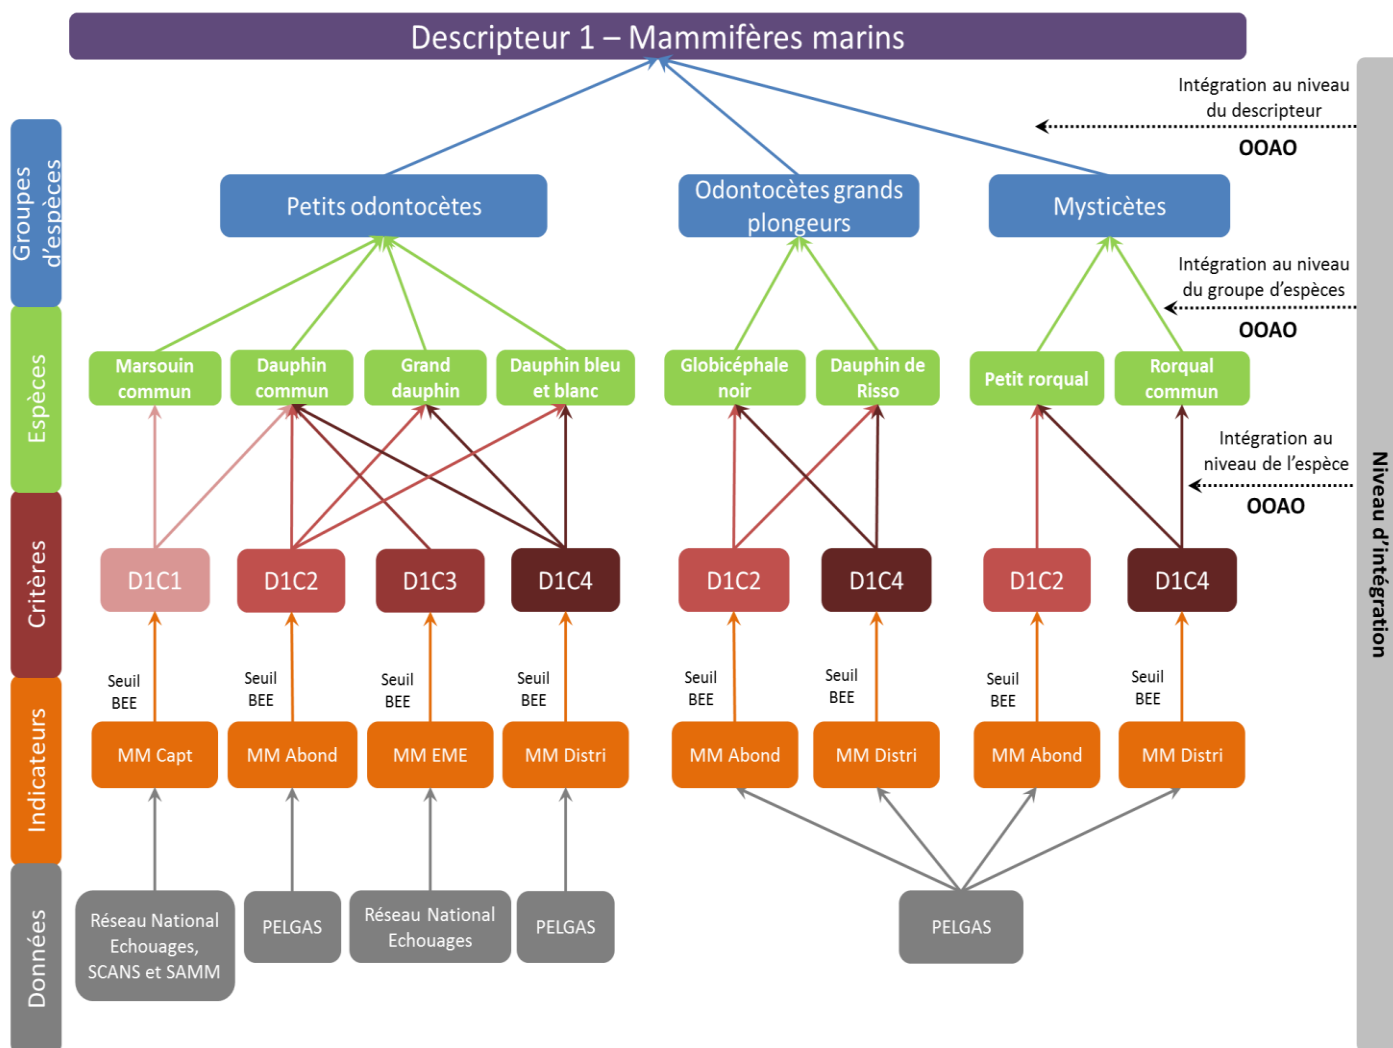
Descripteur 1 – Mammifères marins

Groupes d'espèces

Espèces

Critères

Indicateurs

Données

Intégration au niveau du descripteur
OOAO

Petits odontocètes

Odontocètes grands plongeurs

Mysticètes

Intégration au niveau du groupe d'espèces
OOAO

Marsouin commun

Dauphin commun

Grand dauphin

Dauphin bleu et blanc

Globicéphale noir

Dauphin de Risso

Petit rorqual

Rorqual commun

Intégration au niveau de l'espèce
OOAO

D1C1

D1C2

D1C3

D1C4

D1C2

D1C4

D1C2

D1C4

Seuil BEE

Seuil BEE

Seuil BEE

Seuil BEE

Seuil BEE

Seuil BEE

Seuil BEE

Seuil BEE

MM Capt

MM Abond

MM EME

MM Distri

MM Abond

MM Distri

MM Abond

MM Distri

Réseau National Echouages, SCANS et SAMM

PELGAS

Réseau National Echouages

PELGAS

PELGAS

Niveau d'intégration